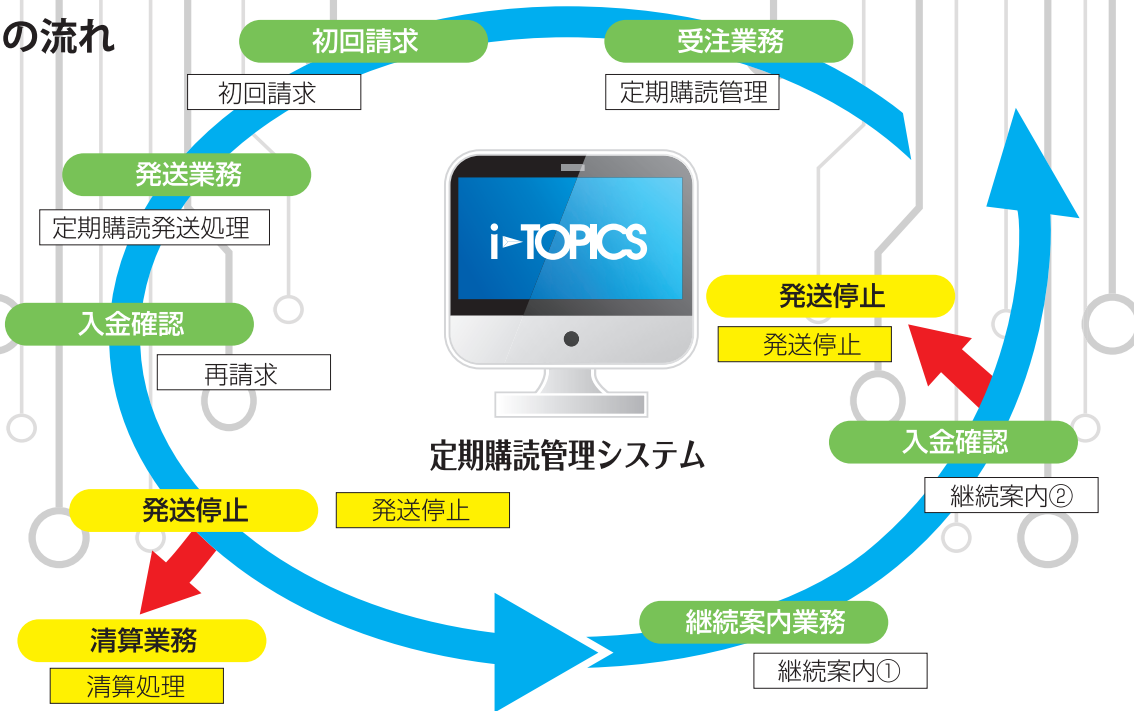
の流れ

初回請求
初回請求

受注業務
定期購読管理

発送業務
定期購読発送処理

i-TOPICS

入金確認
再請求

発送停止
発送停止

定期購読管理システム

入金確認
継続案内②

発送停止
発送停止

清算業務
清算処理

継続案内業務
継続案内①